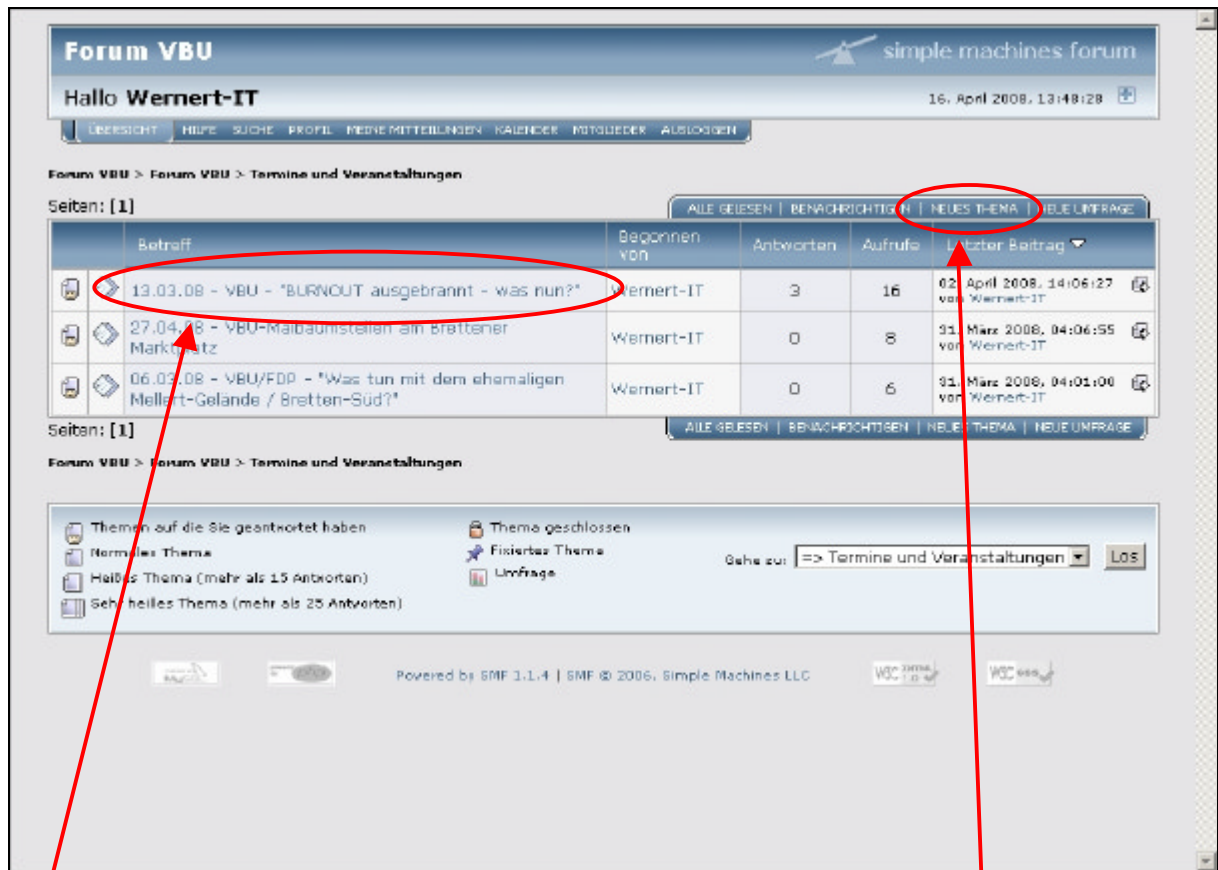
Forum VBU

simple machines forum

Hallo Wernert-IT

16. April 2008, 13:48:28

ÜBERSICHT | HILFE | SUCHE | PROFIL | MEINE MITTEILUNGEN | KALENDER | MITGLIEDER | AUSLOGGEN

Forum VBU > Forum VBU > Termine und Veranstaltungen

Seiten: [1]

ALLE GELESEN | BENACHRICHTIGEN | NEUES THEMA | NEUE UMFRAGE

| | | Betreff | Begonnen von | Antworten | Aufrufe | Letzter Beitrag |
|---|---|---|---|---|---|---|
| | | 13.03.08 - VBU - "BURNOUT ausgebrannt - was nun?" | Wernert-IT | 3 | 16 | 02. April 2008, 14:06:27 von Wernert-IT |
| | | 27.04.08 - VBU-Maibaumstellen am Brettener Marktplatz | Wernert-IT | 0 | 8 | 31. März 2008, 04:06:55 von Wernert-IT |
| | | 06.03.08 - VBU/FDP - "Was tun mit dem ehemaligen Mellert-Gelände / Bretten-Süd?" | Wernert-IT | 0 | 6 | 31. März 2008, 04:01:00 von Wernert-IT |

Seiten: [1]

ALLE GELESEN | BENACHRICHTIGEN | NEUES THEMA | NEUE UMFRAGE

Forum VBU > Forum VBU > Termine und Veranstaltungen

Themen auf die Sie geantwortet haben
Normales Thema
Heißes Thema (mehr als 15 Antworten)
Sehr heißes Thema (mehr als 25 Antworten)

Thema geschlossen
Fixiertes Thema
Umfrage

Gehe zu: => Termine und Veranstaltungen Los

Powered by SMF 1.1.4 | SMF © 2006, Simple Machines LLC